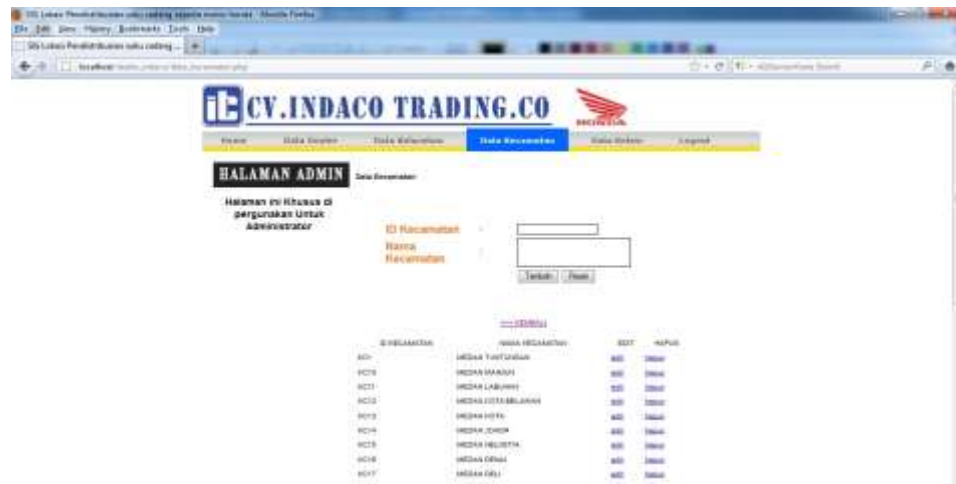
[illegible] - Mozilla Firefox
File Edit View History Bookmarks Tools Help
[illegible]
localhost/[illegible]

CV.INDACO TRADING.CO
HONDA

Home | Data Dealer | Data Kelurahan | Data Kecamatan | Data Online | Logout

HALAMAN ADMIN
Data Kecamatan

Halaman Ini Khusus di pergunakan Untuk Administrator

ID Kecamatan :
Nama Kecamatan :
Tambah Reset

<<< KEMBALI

| ID KECAMATAN | NAMA KECAMATAN | EDIT | HAPUS |
|---|---|---|---|
| KC1 | MEDAN TUNTUNGAN | edit | Hapus |
| KC10 | MEDAN MARELAN | edit | Hapus |
| KC11 | MEDAN LABUHAN | edit | Hapus |
| KC12 | MEDAN KOTA BELAWAN | edit | Hapus |
| KC13 | MEDAN KOTA | edit | Hapus |
| KC14 | MEDAN JOHOR | edit | Hapus |
| KC15 | MEDAN HELVETIA | edit | Hapus |
| KC16 | MEDAN DENAI | edit | Hapus |
| KC17 | MEDAN DELI | edit | Hapus |